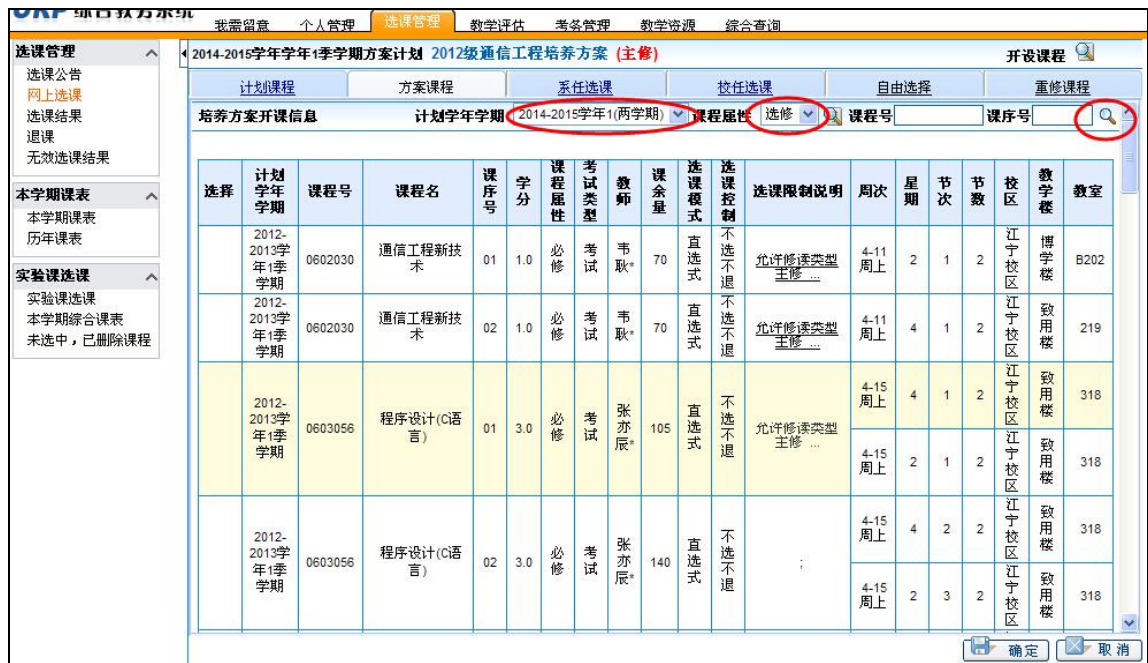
URP 综合教务系统

我需留意　个人管理　选课管理　教学评估　考务管理　教学资源　综合查询

选课管理
选课公告
网上选课
选课结果
退课
无效选课结果

本学期课表
本学期课表
历年课表

实验课选课
实验课选课
本学期综合课表
未选中，已删除课程

2014-2015学年学年1季学期方案计划 2012级通信工程培养方案 (主修)

开设课程

计划课程　方案课程　系任选课　校任选课　自由选择　重修课程

培养方案开课信息　计划学年学期 2014-2015学年1(两学期)　课程属性 选修　课程号　课序号

| 选择 | 计划学年学期 | 课程号 | 课程名 | 课序号 | 学分 | 课程属性 | 考试类型 | 教师 | 课余量 | 选课模式 | 选课控制 | 选课限制说明 | 周次 | 星期 | 节次 | 节数 | 校区 | 教学楼 | 教室 |
|---|---|---|---|---|---|---|---|---|---|---|---|---|---|---|---|---|---|---|---|
| | 2012-2013学年1季学期 | 0602030 | 通信工程新技术 | 01 | 1.0 | 必修 | 考试 | 韦耿* | 70 | 直选式 | 不选不退 | 允许修读类型 主修 ... | 4-11周上 | 2 | 1 | 2 | 江宁校区 | 博学楼 | B202 |
| | 2012-2013学年1季学期 | 0602030 | 通信工程新技术 | 02 | 1.0 | 必修 | 考试 | 韦耿* | 70 | 直选式 | 不选不退 | 允许修读类型 主修 ... | 4-11周上 | 4 | 1 | 2 | 江宁校区 | 致用楼 | 219 |
| | 2012-2013学年1季学期 | 0603056 | 程序设计(C语言) | 01 | 3.0 | 必修 | 考试 | 张亦辰* | 105 | 直选式 | 不选不退 | 允许修读类型 主修 ... | 4-15周上 | 4 | 1 | 2 | 江宁校区 | 致用楼 | 318 |
| | | | | | | | | | | | | | 4-15周上 | 2 | 1 | 2 | 江宁校区 | 致用楼 | 318 |
| | 2012-2013学年1季学期 | 0603056 | 程序设计(C语言) | 02 | 3.0 | 必修 | 考试 | 张亦辰* | 140 | 直选式 | 不选不退 | ; | 4-15周上 | 4 | 2 | 2 | 江宁校区 | 致用楼 | 318 |
| | | | | | | | | | | | | | 4-15周上 | 2 | 3 | 2 | 江宁校区 | 致用楼 | 318 |

确定　取消